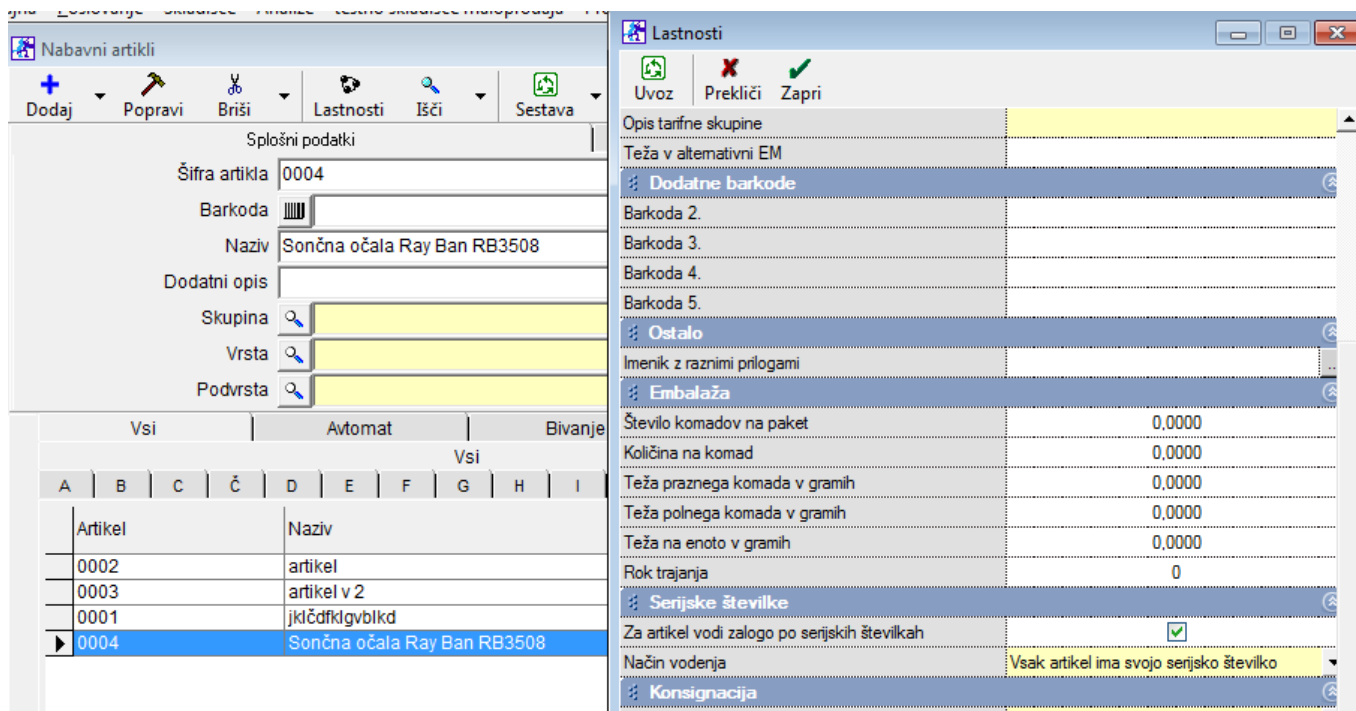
Nabavni artikli

Dodaj
Popravi
Briši
Lastnosti
Išči
Sestava

Splošni podatki

Šifra artikla 0004
Barkoda
Naziv Sončna očala Ray Ban RB3508
Dodatni opis
Skupina
Vrsta
Podvrsta

Vsi | Avtomat | Bivanje

Vsi

A | B | C | Č | D | E | F | G | H | I

| Artikel | Naziv |
|---|---|
| 0002 | artikel |
| 0003 | artikel v 2 |
| 0001 | jklčdfklgvblkd |
| 0004 | Sončna očala Ray Ban RB3508 |

Lastnosti

Uvoz
Prekliči
Zapri

| | |
|---|---|
| Opis tarifne skupine | |
| Teža v alternativni EM | |
| Dodatne barkode | |
| Barkoda 2. | |
| Barkoda 3. | |
| Barkoda 4. | |
| Barkoda 5. | |
| Ostalo | |
| Imenik z raznimi prilogami | |
| Embalaža | |
| Število komadov na paket | 0,0000 |
| Količina na komad | 0,0000 |
| Teža praznega komada v gramih | 0,0000 |
| Teža polnega komada v gramih | 0,0000 |
| Teža na enoto v gramih | 0,0000 |
| Rok trajanja | 0 |
| Serijske številke | |
| Za artikel vodi zalogo po serijskih številkah | ✓ |
| Način vodenja | Vsak artikel ima svojo serijsko številko |
| Konsignacija | |